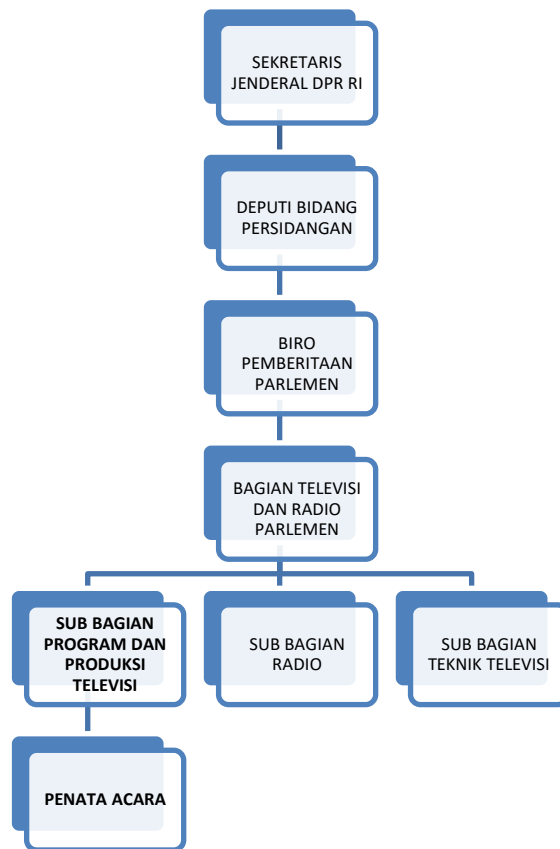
SEKRETARIS JENDERAL DPR RI

DEPUTI BIDANG PERSIDANGAN

BIRO PEMBERITAAN PARLEMEN

BAGIAN TELEVISI DAN RADIO PARLEMEN

SUB BAGIAN PROGRAM DAN PRODUKSI TELEVISI

SUB BAGIAN RADIO

SUB BAGIAN TEKNIK TELEVISI

PENATA ACARA